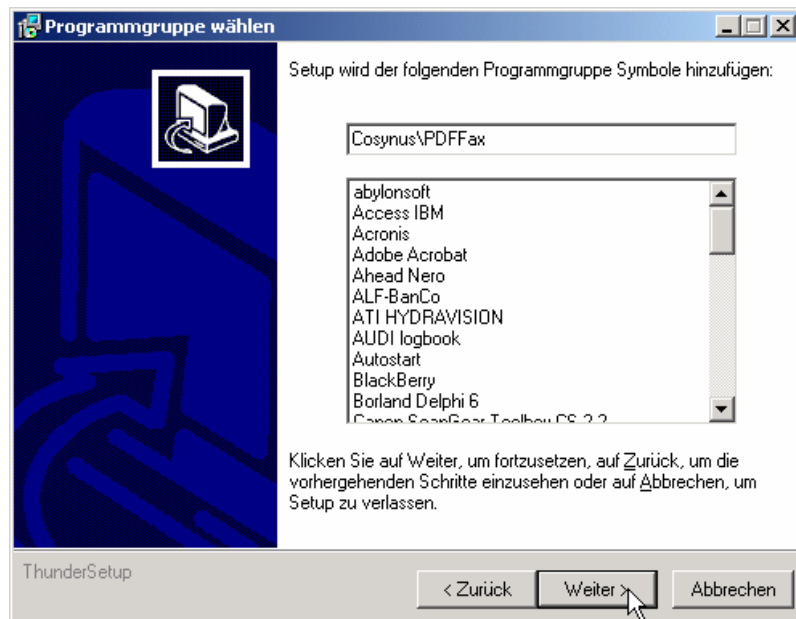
Programmgruppe wählen

Setup wird der folgenden Programmgruppe Symbole hinzufügen:

Cosynus\PDFFax

abylonsoft
Access IBM
Acronis
Adobe Acrobat
Ahead Nero
ALF-BanCo
ATI HYDRAVISION
AUDI logbook
Autostart
BlackBerry
Borland Delphi 6
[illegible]

Klicken Sie auf Weiter, um fortzusetzen, auf Zurück, um die vorhergehenden Schritte einzusehen oder auf Abbrechen, um Setup zu verlassen.

ThunderSetup

< Zurück
Weiter >
Abbrechen